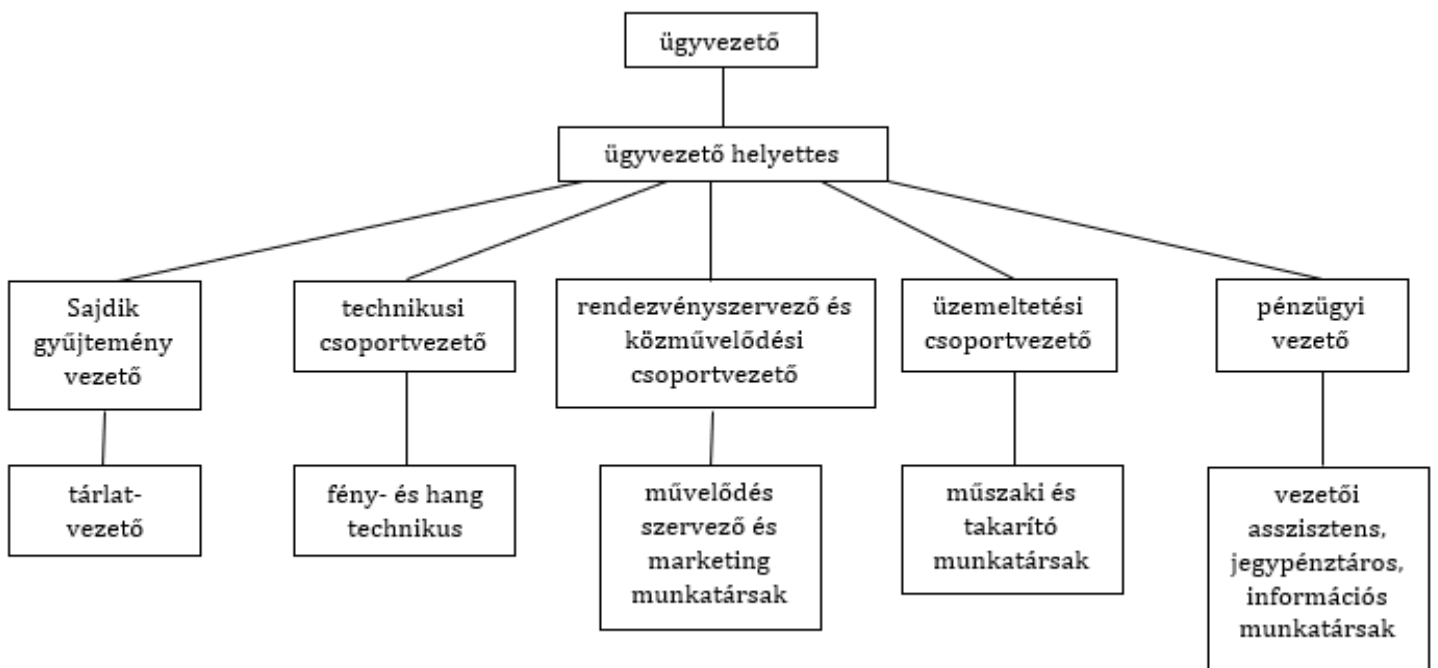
ügyvezető

ügyvezető helyettes

Sajdik gyűjtemény vezető

technikusi csoportvezető

rendezvényszervező és közművelődési csoportvezető

üzemeltetési csoportvezető

pénzügyi vezető

tárlat-vezető

fény- és hang technikus

művelődés szervező és marketing munkatársak

műszaki és takarító munkatársak

vezetői asszisztens, jegypénztáros, információs munkatársak